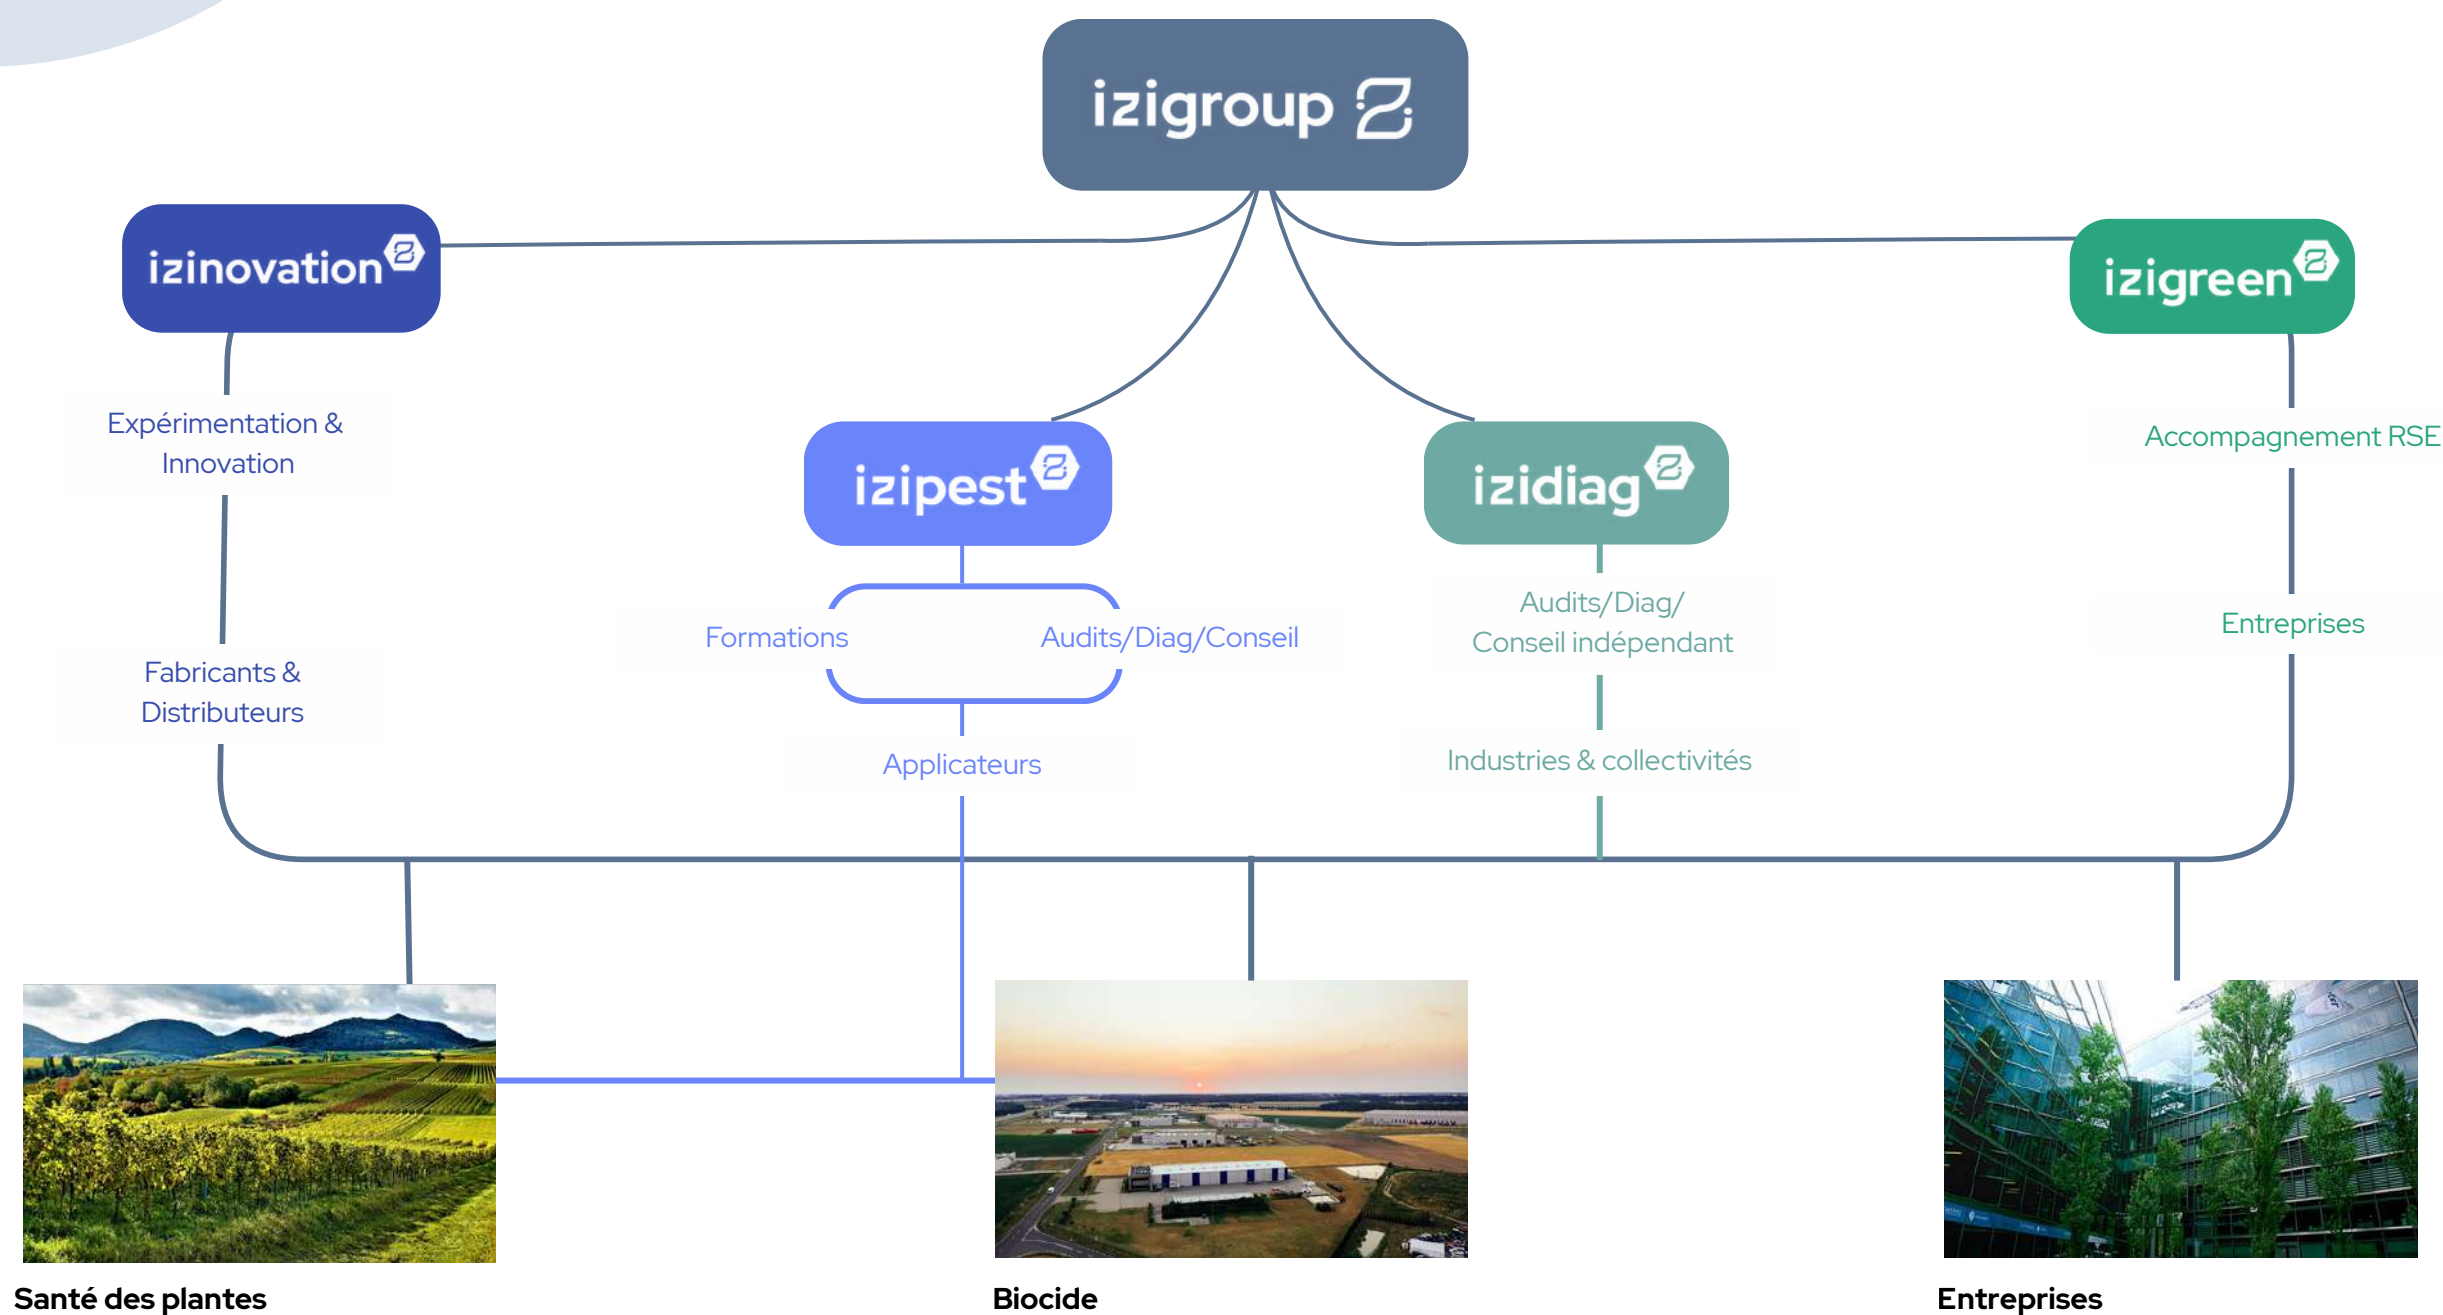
izigroup

izinovation

Expérimentation & Innovation

Fabricants & Distributeurs

izipest

Formations

Audits/Diag/Conseil

Applicateurs

izidiag

Audits/Diag/ Conseil indépendant

Industries & collectivités

izigreen

Accompagnement RSE

Entreprises

Santé des plantes

Biocide

Entreprises